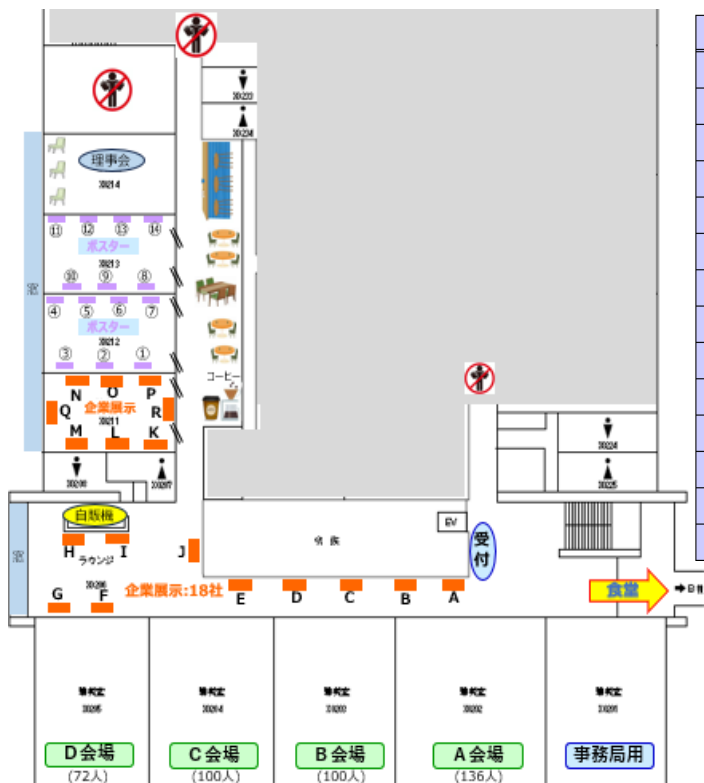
理事会

30214

⑪ ⑫ ⑬ ⑭

ポスター

30213

⑩ ⑨ ⑧

④ ⑤ ⑥ ⑦

ポスター

30212

③ ② ①

N O P

Q 企業展示 R

30211

M L K

30223

30224

コーヒー

30224

30225

30208

30207

自販機

H ラウンジ I

J

30206

G F

企業展示:18社

E D C B A

EV

受付

食堂

→B棟

講義室 30205

D会場 (72人)

講義室 30204

C会場 (100人)

講義室 30203

B会場 (100人)

講義室 30202

A会場 (136人)

講義室 30201

事務局用